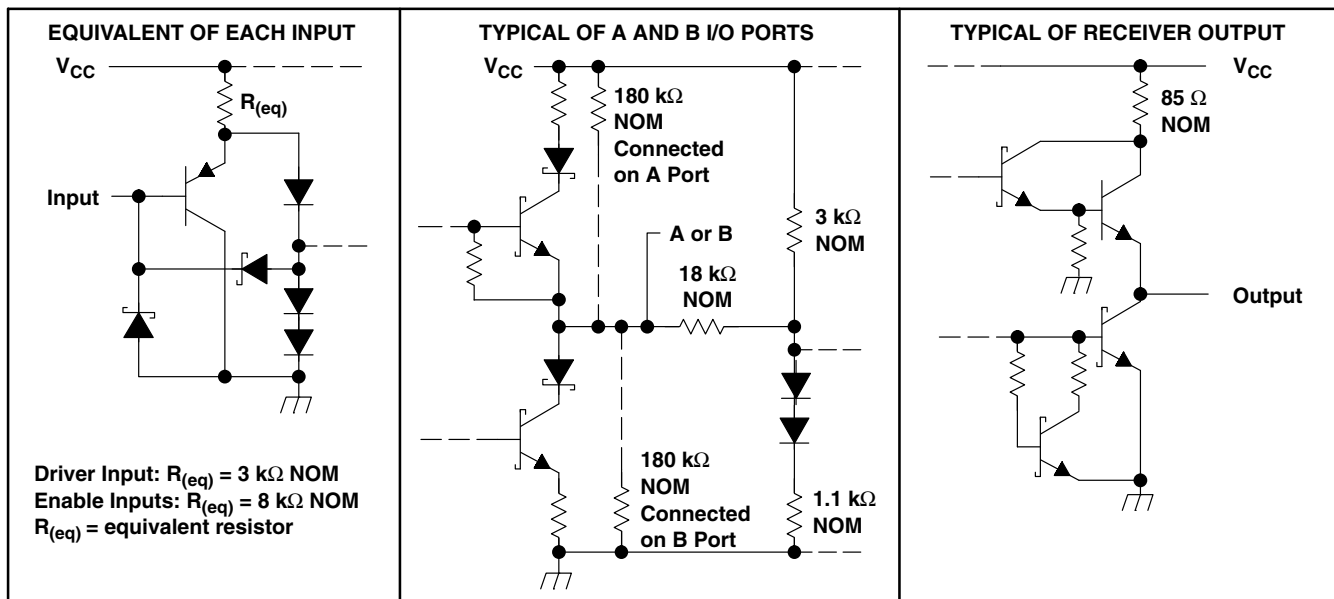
EQUIVALENT OF EACH INPUT

$V_{CC}$

$R_{(eq)}$

Input

Driver Input: $R_{(eq)}$ = 3 kΩ NOM
Enable Inputs: $R_{(eq)}$ = 8 kΩ NOM
$R_{(eq)}$ = equivalent resistor

TYPICAL OF A AND B I/O PORTS

$V_{CC}$

180 kΩ NOM Connected on A Port

A or B

3 kΩ NOM

18 kΩ NOM

180 kΩ NOM Connected on B Port

1.1 kΩ NOM

TYPICAL OF RECEIVER OUTPUT

$V_{CC}$

85 Ω NOM

Output